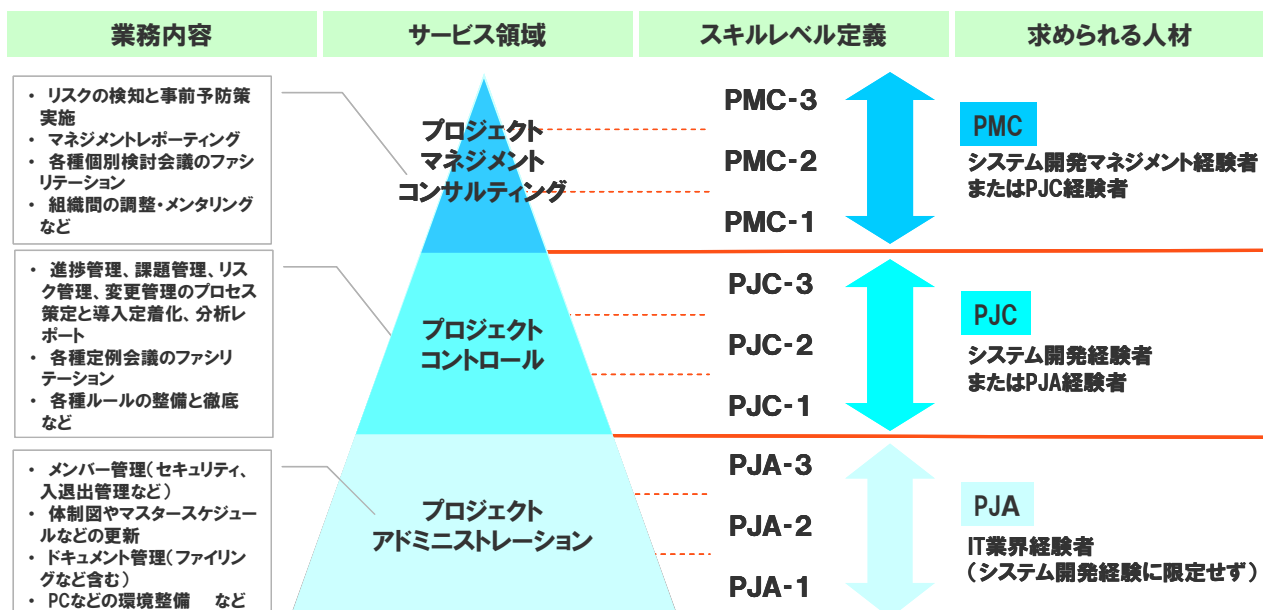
業務内容

サービス領域

スキルレベル定義

求められる人材

・ リスクの検知と事前予防策実施
・ マネジメントレポーティング
・ 各種個別検討会議のファシリテーション
・ 組織間の調整・メンタリング など

プロジェクト
マネジメント
コンサルティング

PMC-3
PMC-2
PMC-1

PMC
システム開発マネジメント経験者
またはPJC経験者

・ 進捗管理、課題管理、リスク管理、変更管理のプロセス策定と導入定着化、分析レポート
・ 各種定例会議のファシリテーション
・ 各種ルールの整備と徹底 など

プロジェクト
コントロール

PJC-3
PJC-2
PJC-1

PJC
システム開発経験者
またはPJA経験者

・ メンバー管理（セキュリティ、入退出管理など）
・ 体制図やマスタースケジュールなどの更新
・ ドキュメント管理（ファイリングなど含む）
・ PCなどの環境整備 など

プロジェクト
アドミニストレーション

PJA-3
PJA-2
PJA-1

PJA
IT業界経験者
（システム開発経験に限定せず）